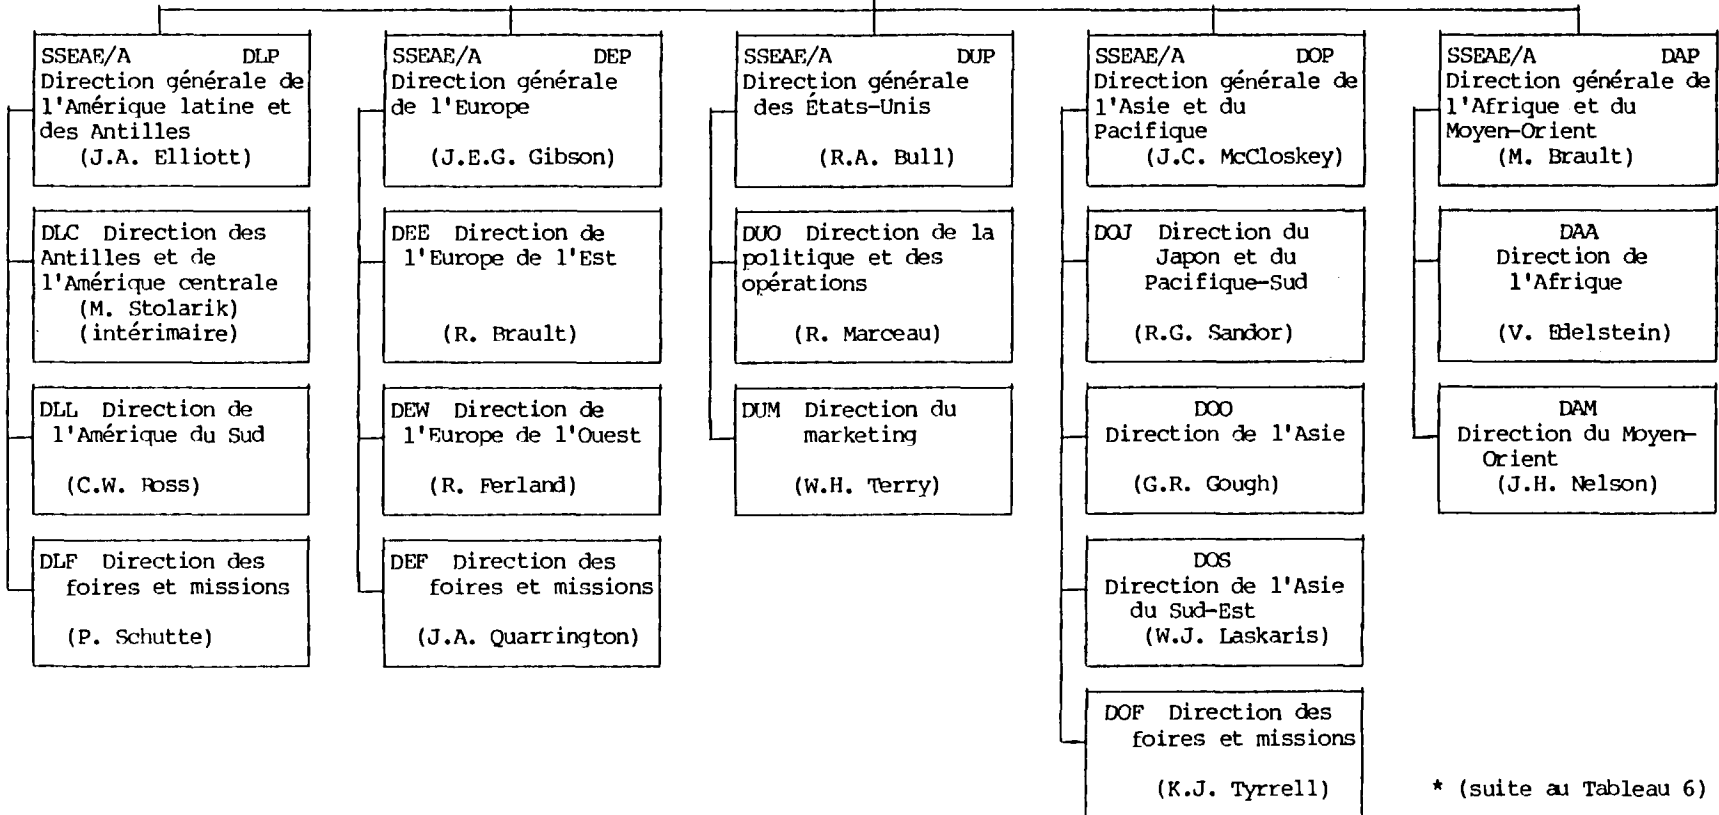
SSEAE/A DLP
Direction générale de l'Amérique latine et des Antilles
(J.A. Elliott)

DLC Direction des Antilles et de l'Amérique centrale
(M. Stolarik)
(intérimaire)

DLL Direction de l'Amérique du Sud
(C.W. Ross)

DLF Direction des foires et missions
(P. Schutte)

SSEAE/A DEP
Direction générale de l'Europe
(J.E.G. Gibson)

DEE Direction de l'Europe de l'Est
(R. Brault)

DEW Direction de l'Europe de l'Ouest
(R. Ferland)

DEF Direction des foires et missions
(J.A. Quarrington)

SSEAE/A DUP
Direction générale des États-Unis
(R.A. Bull)

DUO Direction de la politique et des opérations
(R. Marceau)

DUM Direction du marketing
(W.H. Terry)

SSEAE/A DOP
Direction générale de l'Asie et du Pacifique
(J.C. McCloskey)

DOJ Direction du Japon et du Pacifique-Sud
(R.G. Sandor)

DOO
Direction de l'Asie
(G.R. Gough)

DOS
Direction de l'Asie du Sud-Est
(W.J. Laskaris)

DOF Direction des foires et missions
(K.J. Tyrrell)

SSEAE/A DAP
Direction générale de l'Afrique et du Moyen-Orient
(M. Brault)

DAA
Direction de l'Afrique
(V. Edelstein)

DAM
Direction du Moyen-Orient
(J.H. Nelson)

* (suite au Tableau 6)